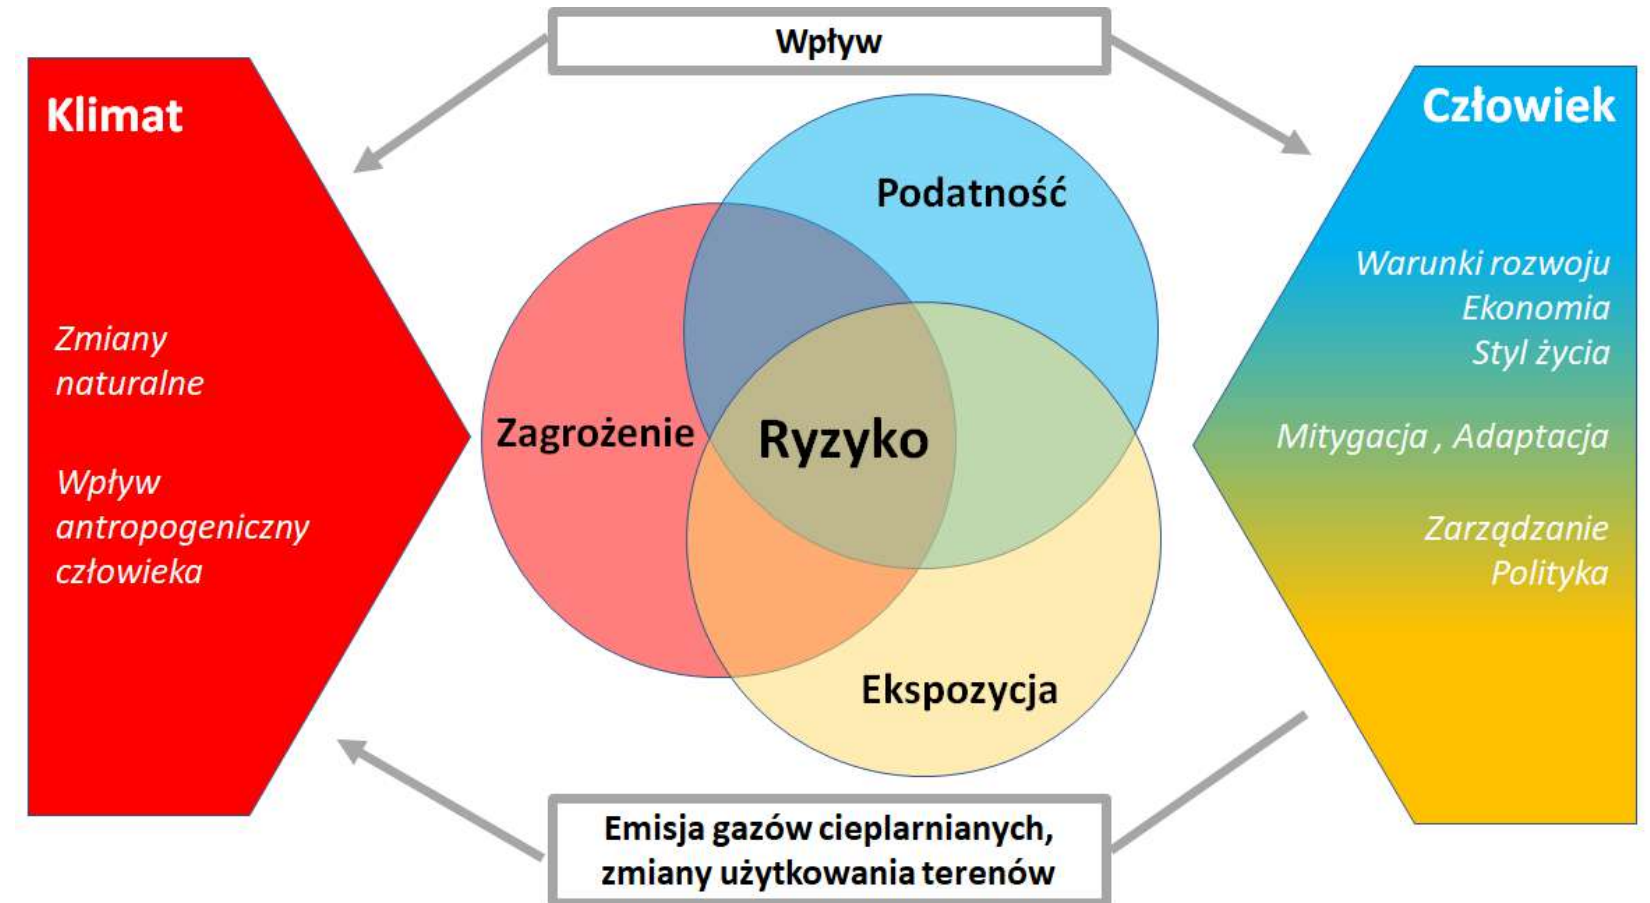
Wpływ

Klimat

Zmiany naturalne

Wpływ antropogeniczny człowieka

Podatność

Zagrożenie

Ryzyko

Ekspozycja

Człowiek

Warunki rozwoju
Ekonomia
Styl życia

Mitygacja , Adaptacja

Zarządzanie
Polityka

Emisja gazów cieplarnianych, zmiany użytkowania terenów